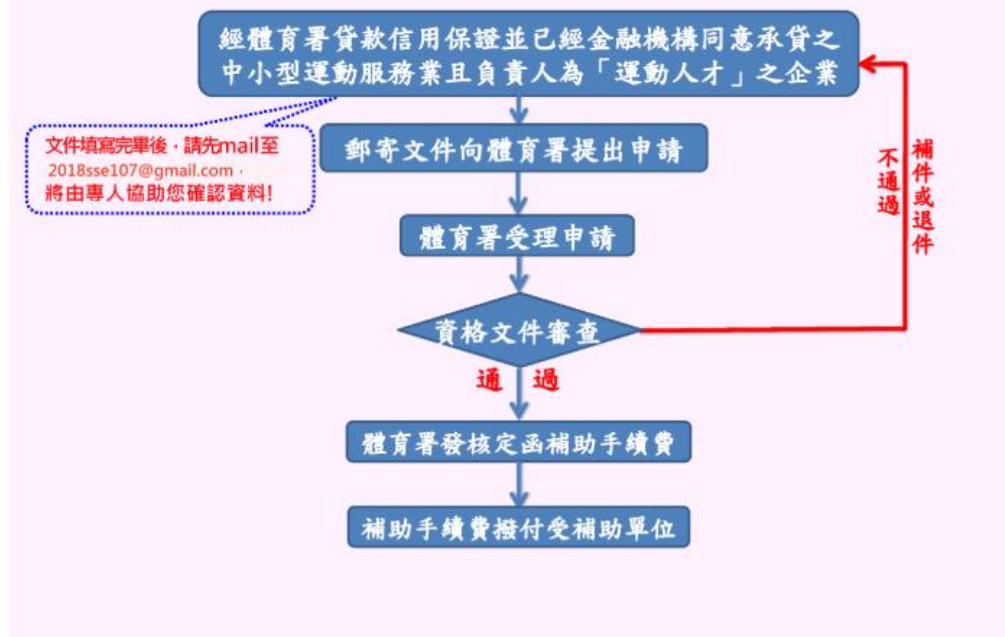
經體育署貸款信用保證並已經金融機構同意承貸之中小型運動服務業且負責人為「運動人才」之企業

文件填寫完畢後，請先mail至 2018sse107@gmail.com，將由專人協助您確認資料!

郵寄文件向體育署提出申請

不通過

補件或退件

體育署受理申請

資格文件審查

通過

體育署發核定函補助手續費

補助手續費撥付受補助單位